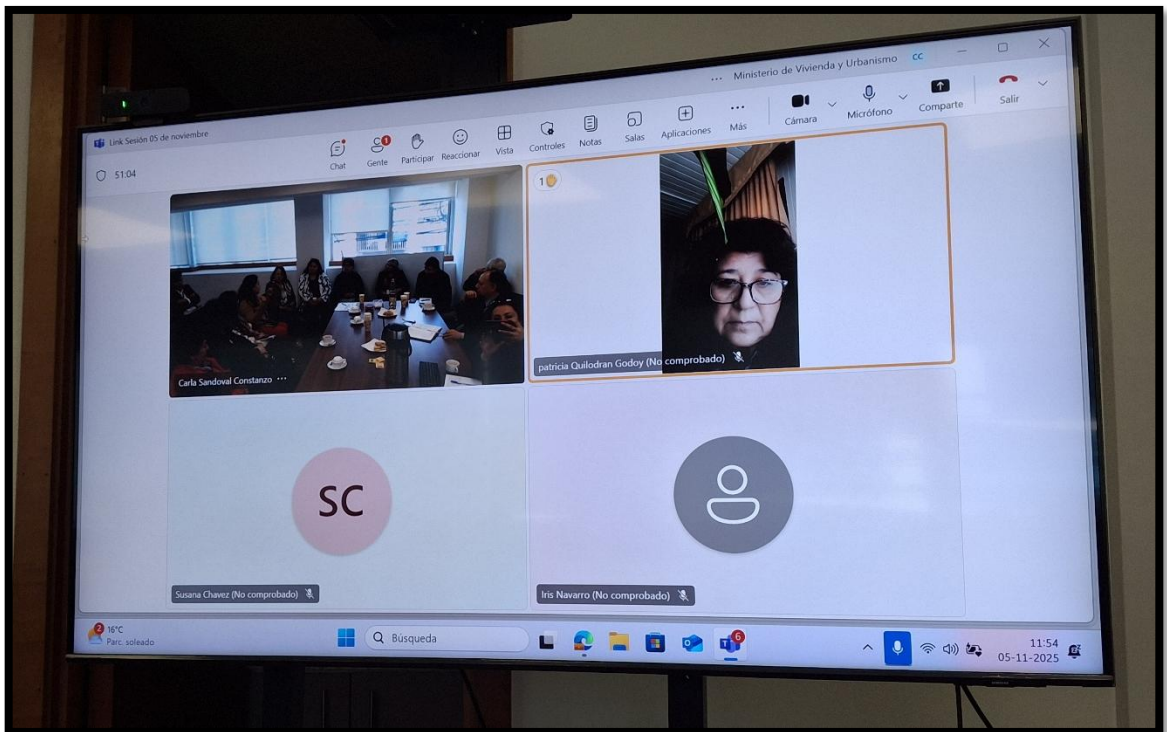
... Ministerio de Vivienda y Urbanismo CC

Link Sesión 05 de noviembre

51:04

Chat Gente Participar Reaccionar Vista Controles Notas Salas Aplicaciones Más Cámara Micrófono Comparte Salir

1

Carla Sandoval Constanzo ...

patricia Quilodran Godoy (No comprobado)

SC

Susana Chavez (No comprobado)

Iris Navarro (No comprobado)

16°C
Parc. soleado

Búsqueda

6

11:54
05-11-2025